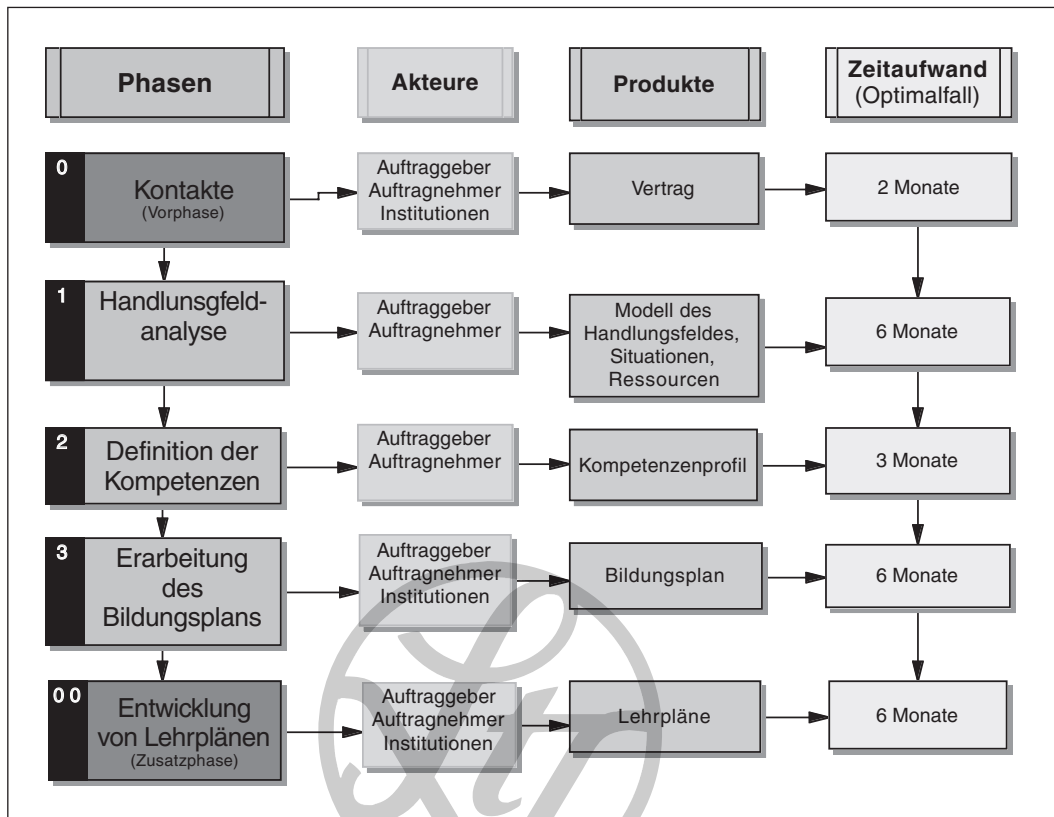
Phasen

Akteure

Produkte

Zeitaufwand
(Optimalfall)

0
Kontakte
(Vorphase)

Auftraggeber
Auftragnehmer
Institutionen

Vertrag

2 Monate

1
Handlunsgfeld-analyse

Auftraggeber
Auftragnehmer

Modell des Handlungsfeldes, Situationen, Ressourcen

6 Monate

2
Definition der Kompetenzen

Auftraggeber
Auftragnehmer

Kompetenzenprofil

3 Monate

3
Erarbeitung des Bildungsplans

Auftraggeber
Auftragnehmer
Institutionen

Bildungsplan

6 Monate

0 0
Entwicklung von Lehrplänen
(Zusatzphase)

Auftraggeber
Auftragnehmer
Institutionen

Lehrpläne

6 Monate